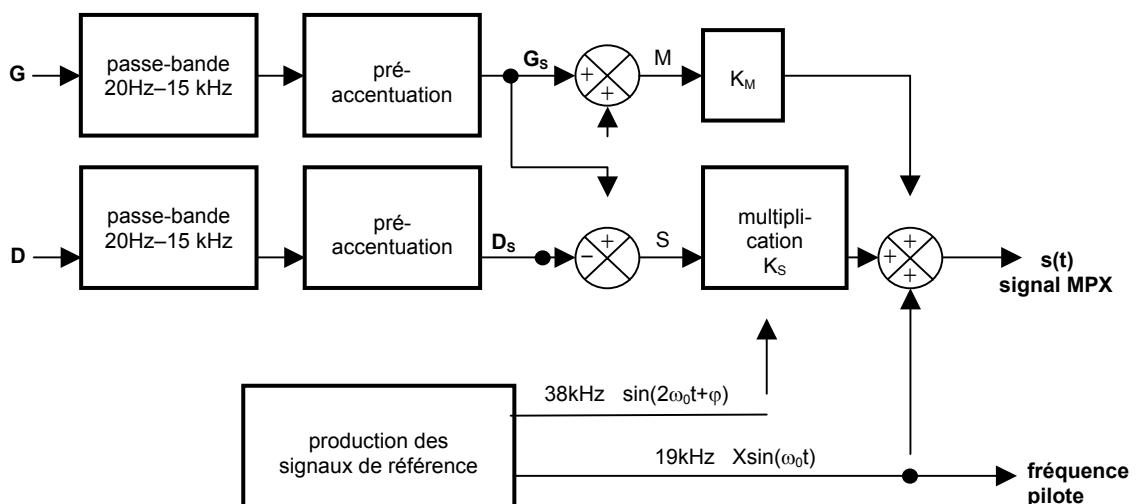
G

passe-bande 20Hz–15 kHz

pré-accentuation

$G_S$

+

+

M

$K_M$

D

passe-bande 20Hz–15 kHz

pré-accentuation

$D_S$

+

−

S

multiplication $K_S$

+

+

+

s(t) signal MPX

38kHz $\sin(2\omega_0 t+\varphi)$

production des signaux de référence

19kHz $X\sin(\omega_0 t)$

fréquence pilote